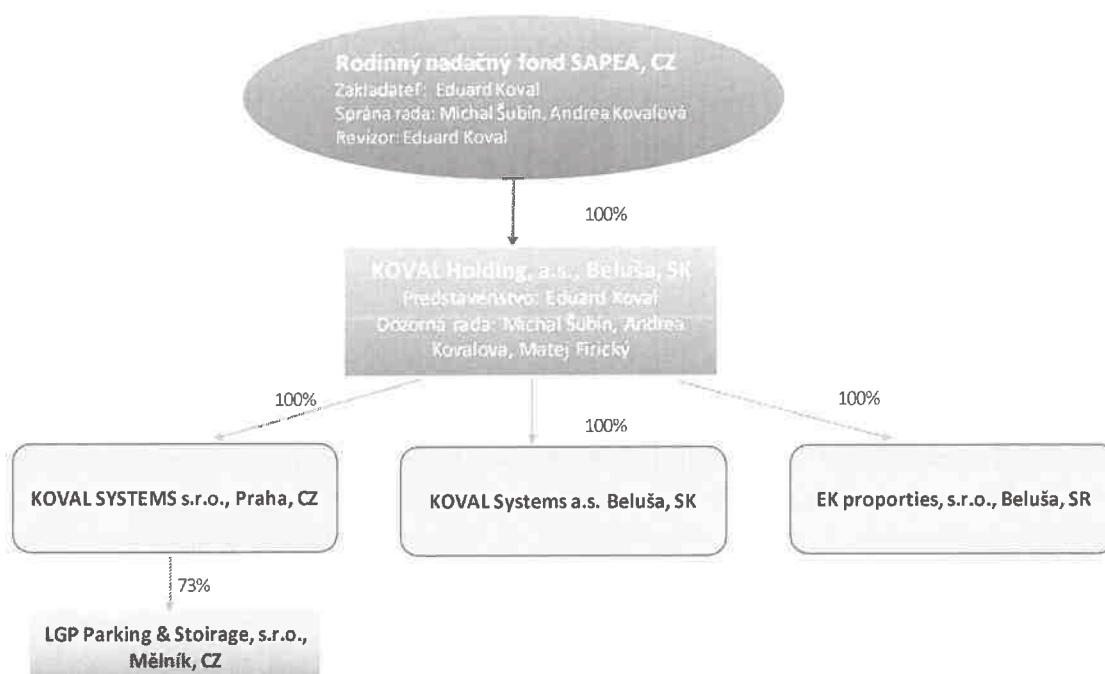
Rodinný nadačný fond SAPEA, CZ
Zakladateľ: Eduard Koval
Správna rada: Michal Šubín, Andrea Kovalová
Revízor: Eduard Koval

100%

KOVAL Holding, a.s., Beluša, SK
Predstavenstvo: Eduard Koval
Dozorná rada: Michal Šubín, Andrea Kovalova, Matej Firický

100%

100%

100%

KOVAL SYSTEMS s.r.o., Praha, CZ

KOVAL Systems a.s. Beluša, SK

EK proporties, s.r.o., Beluša, SR

73%

LGP Parking & Stoirage, s.r.o., Mělník, CZ